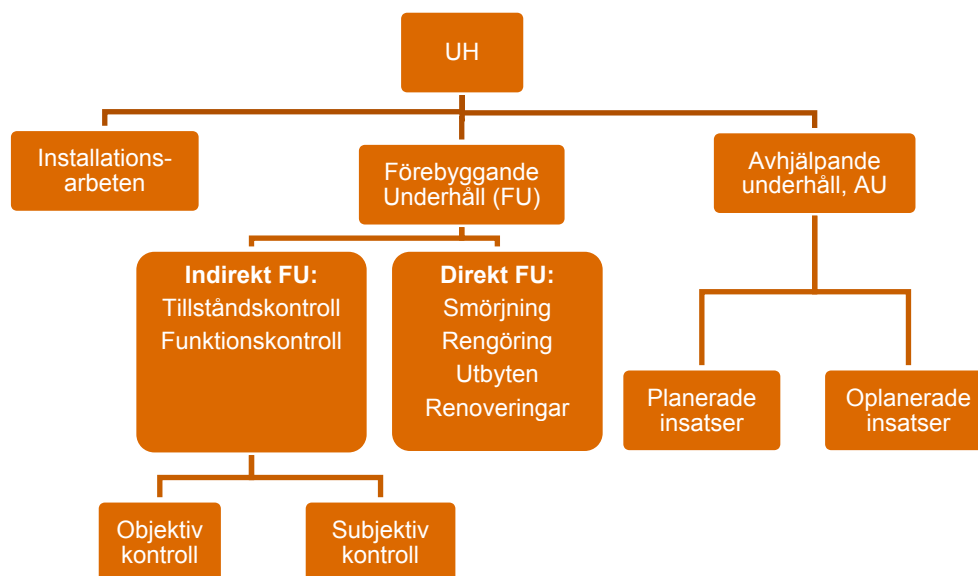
UH

Installationsarbeten

Förebyggande Underhåll (FU)

Avhjälpande underhåll, AU

**Indirekt FU:**
Tillståndskontroll
Funktionskontroll

**Direkt FU:**
Smörjning
Rengöring
Utbyten
Renoveringar

Planerade insatser

Oplanerade insatser

Objektiv kontroll

Subjektiv kontroll